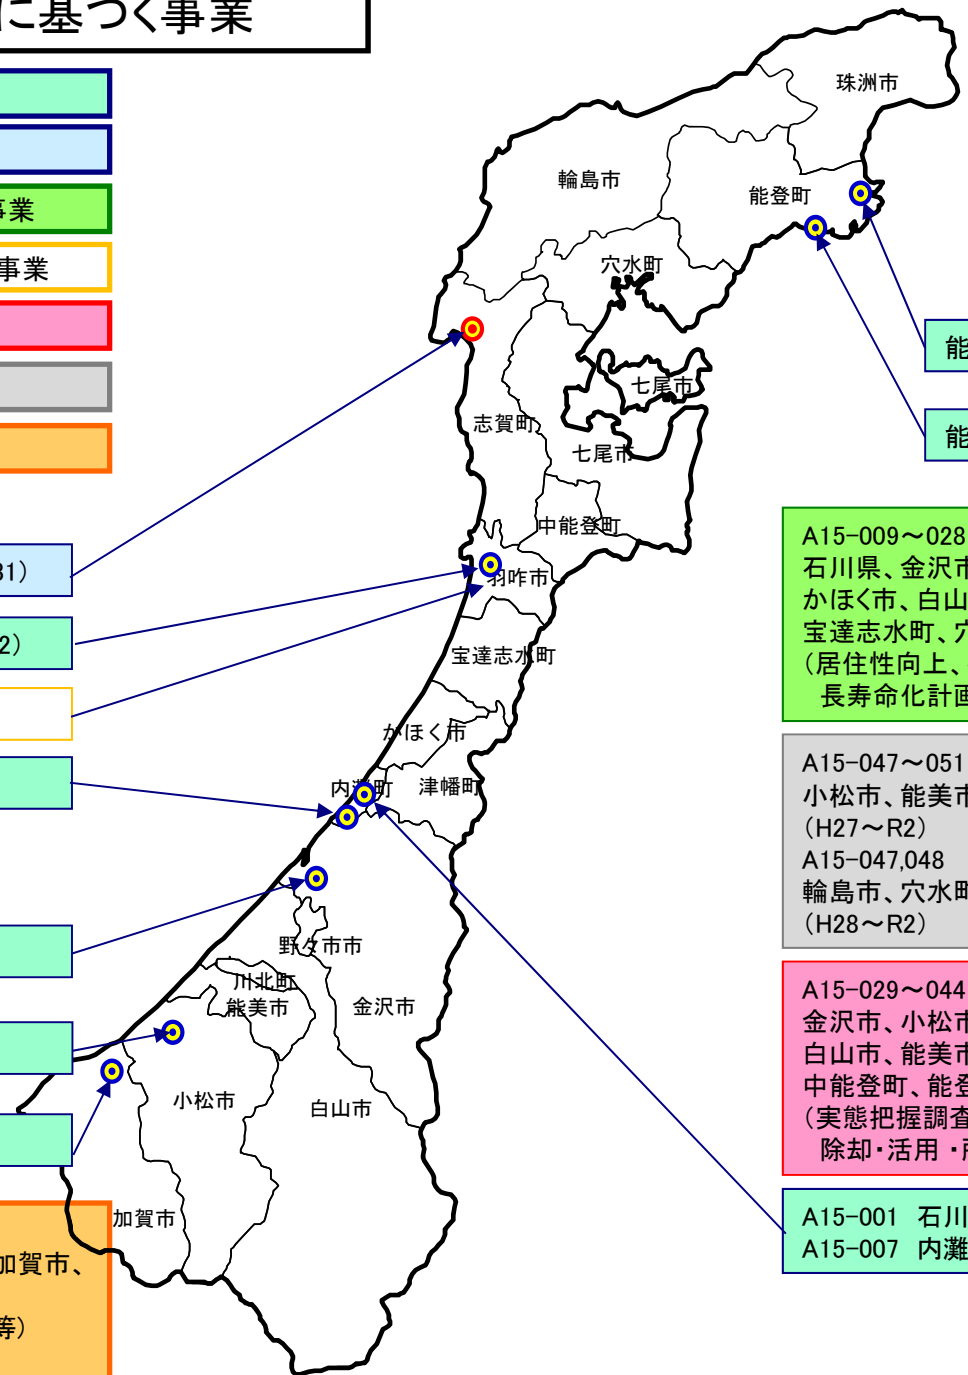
に基づく事業

事業
事業

31）
2）

珠洲市
輪島市
能登町
穴水町
七尾市
志賀町
七尾市
中能登町
羽咋市
宝達志水町
かほく市
内灘町
津幡町
野々市市
川北町
能美市
金沢市
小松市
白山市
加賀市

能
能

A15-009～028
石川県、金沢市
かほく市、白山
宝達志水町、穴
（居住性向上、
長寿命化計画

A15-047～051
小松市、能美市
（H27～R2）
A15-047,048
輪島市、穴水町
（H28～R2）

A15-029～044
金沢市、小松市
白山市、能美市
中能登町、能登
（実態把握調査
除却・活用・

A15-001 石川
A15-007 内灘

加賀市、
等）